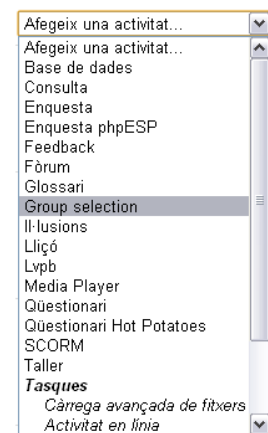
Afegeix una activitat...
Afegeix una activitat...
Base de dades
Consulta
Enquesta
Enquesta phpESP
Feedback
Fòrum
Glossari
Group selection
Il·lusions
Lliçó
Lvpb
Media Player
Qüestionari
Qüestionari Hot Potatoes
SCORM
Taller
Tasques
Càrrega avançada de fitxers
Activitat en línia